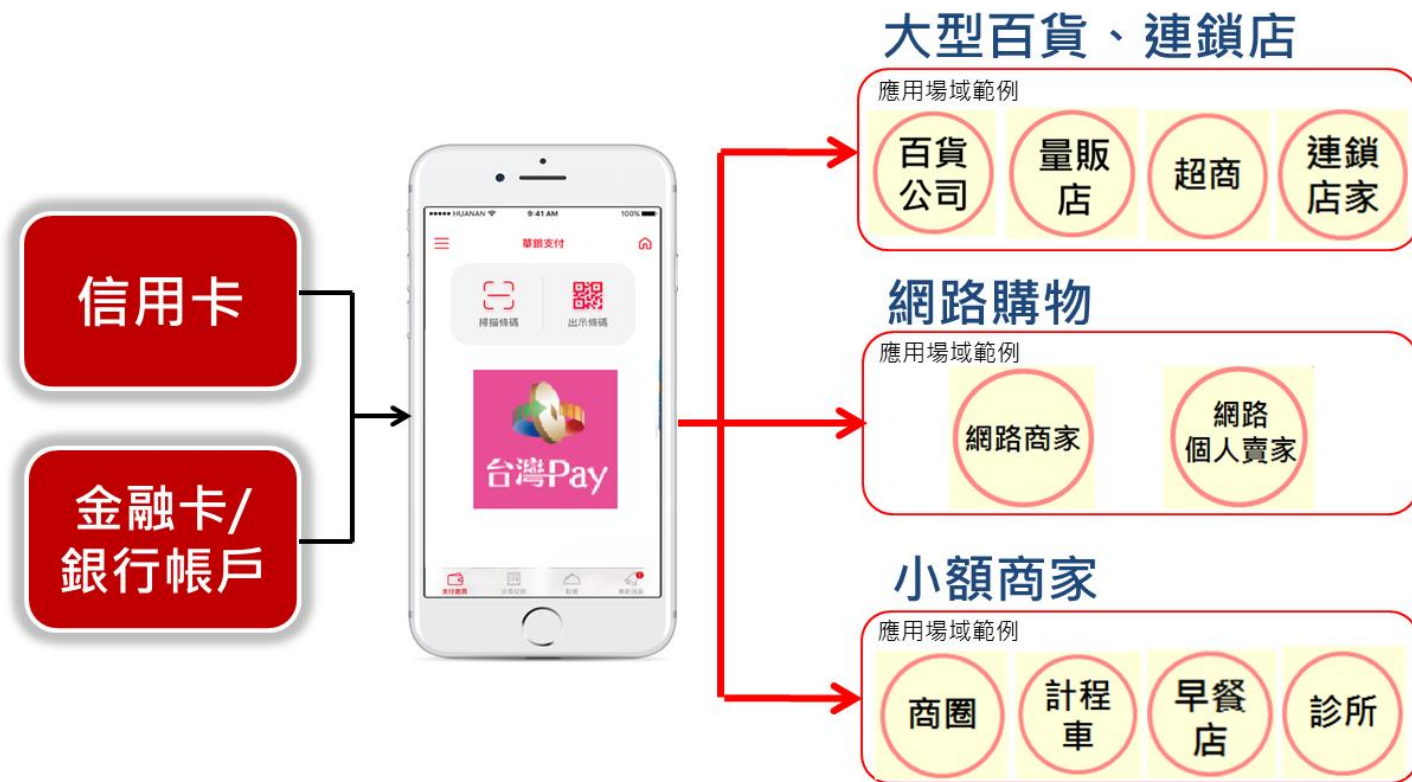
信用卡

金融卡/
銀行帳戶

••••• HUANAN 9:41 AM 100%

華銀支付

掃描條碼

出示條碼

台灣Pay

支付首頁

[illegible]

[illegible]

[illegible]

大型百貨、連鎖店

應用場域範例

百貨公司

量販店

超商

連鎖店家

網路購物

應用場域範例

網路商家

網路個人賣家

小額商家

應用場域範例

商圈

計程車

早餐店

診所